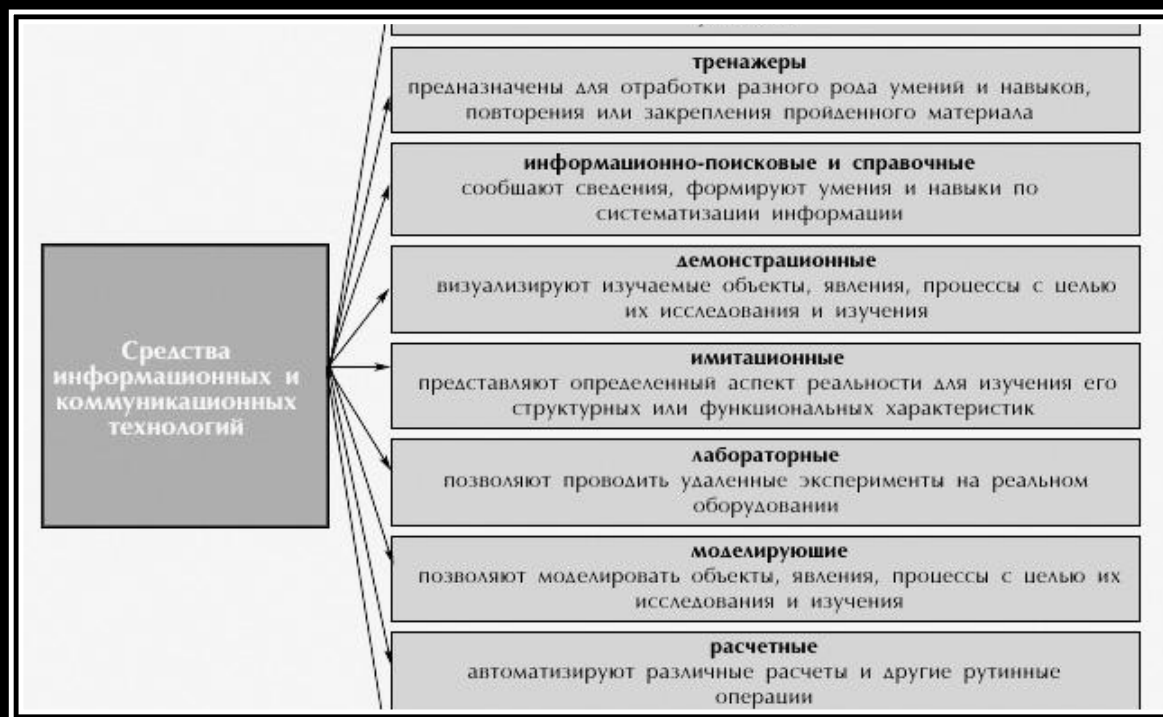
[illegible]

тренажеры
предназначены для отработки разного рода умений и навыков, повторения или закрепления пройденного материала

информационно-поисковые и справочные
сообщают сведения, формируют умения и навыки по систематизации информации

демонстрационные
визуализируют изучаемые объекты, явления, процессы с целью их исследования и изучения

Средства информационных и коммуникационных технологий

имитационные
представляют определенный аспект реальности для изучения его структурных или функциональных характеристик

лабораторные
позволяют проводить удаленные эксперименты на реальном оборудовании

моделирующие
позволяют моделировать объекты, явления, процессы с целью их исследования и изучения

расчетные
автоматизируют различные расчеты и другие рутинные операции